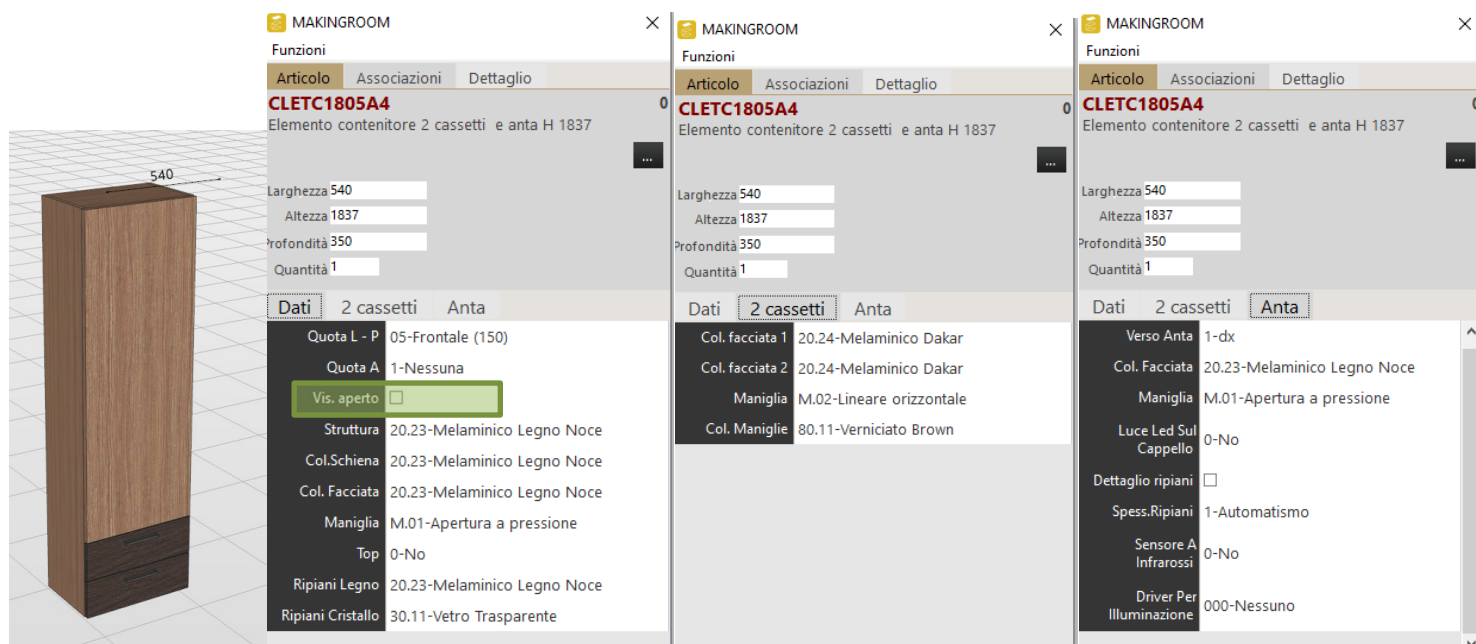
540

MAKINGROOM
Funzioni
Articolo Associazioni Dettaglio
CLETC1805A4
0
Elemento contenitore 2 cassetti e anta H 1837
...
Larghezza 540
Altezza 1837
Profondità 350
Quantità 1
Dati 2 cassetti Anta

| | |
|---|---|
| Quota L - P | 05-Frontale (150) |
| Quota A | 1-Nessuna |
| Vis. aperto | ☐ |
| Struttura | 20.23-Melaminico Legno Noce |
| Col.Schiena | 20.23-Melaminico Legno Noce |
| Col. Facciata | 20.23-Melaminico Legno Noce |
| Maniglia | M.01-Apertura a pressione |
| Top | 0-No |
| Ripiani Legno | 20.23-Melaminico Legno Noce |
| Ripiani Cristallo | 30.11-Vetro Trasparente |

MAKINGROOM
Funzioni
Articolo Associazioni Dettaglio
CLETC1805A4
0
Elemento contenitore 2 cassetti e anta H 1837
...
Larghezza 540
Altezza 1837
Profondità 350
Quantità 1
Dati 2 cassetti Anta

| | |
|---|---|
| Col. facciata 1 | 20.24-Melaminico Dakar |
| Col. facciata 2 | 20.24-Melaminico Dakar |
| Maniglia | M.02-Lineare orizzontale |
| Col. Maniglie | 80.11-Verniciato Brown |

MAKINGROOM
Funzioni
Articolo Associazioni Dettaglio
CLETC1805A4
Elemento contenitore 2 cassetti e anta H 1837
...
Larghezza 540
Altezza 1837
Profondità 350
Quantità 1
Dati 2 cassetti Anta

| | |
|---|---|
| Verso Anta | 1-dx |
| Col. Facciata | 20.23-Melaminico Legno Noce |
| Maniglia | M.01-Apertura a pressione |
| Luce Led Sul Cappello | 0-No |
| Dettaglio ripiani | ☐ |
| Spess.Ripiani | 1-Automatismo |
| Sensore A Infrarossi | 0-No |
| Driver Per Illuminazione | 000-Nessuno |